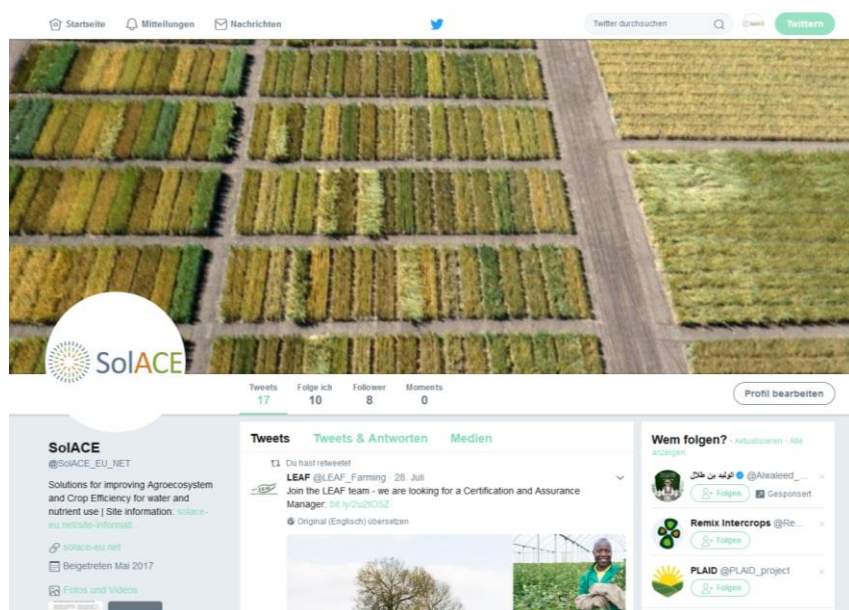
Startseite Mitteilungen Nachrichten

Twitter durchsuchen

Twittern

SolACE

Tweets 17 Folge ich 10 Follower 8 Moments 0

Profil bearbeiten

SolACE
@SolACE_EU_NET

Solutions for improving Agroecosystem and Crop Efficiency for water and nutrient use | Site information: solace-eu.net/site-informati...

solace-eu.net

Beigetreten Mai 2017

Fotos und Videos

Tweets Tweets & Antworten Medien

Du hast retweetet

LEAF @LEAF_Farming · 26. Juli
Join the LEAF team - we are looking for a Certification and Assurance Manager: bit.ly/2u2tOSZ

Original (Englisch) übersetzen

LEAF

Wem folgen? · Aktualisieren · Alle anzeigen

الوليد بن طلال @Alwaleed_...
Folgen Gesponsert

Remix Intercrops @Re...
Folgen

PLAID @PLAID_project
Folgen